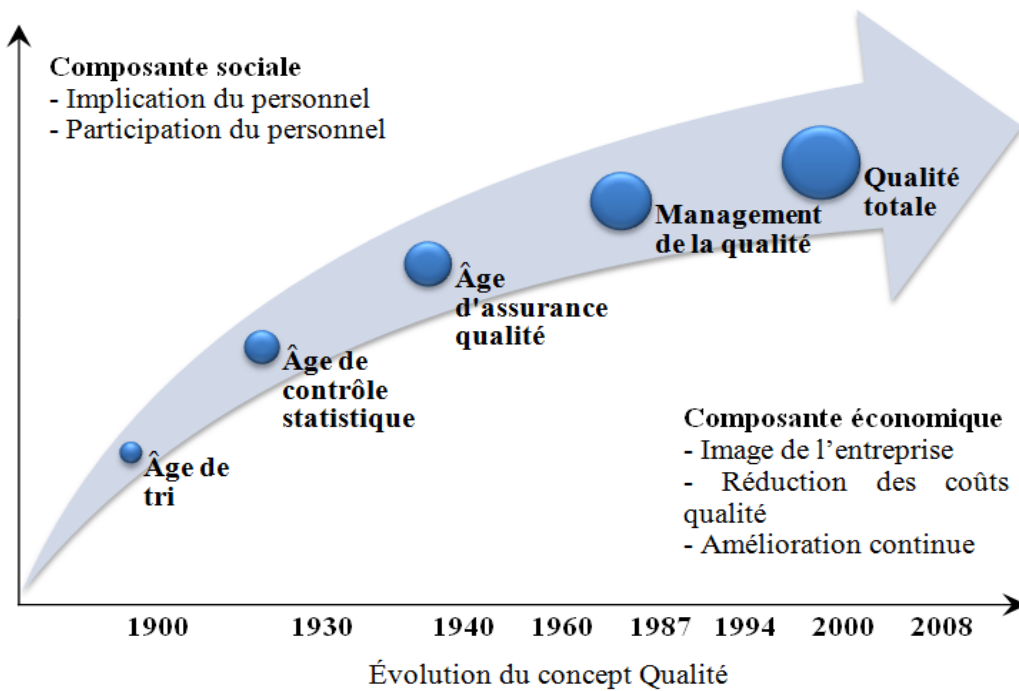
Composante sociale
- Implication du personnel
- Participation du personnel

Âge de tri

Âge de contrôle statistique

Âge d'assurance qualité

Management de la qualité

Qualité totale

Composante économique
- Image de l'entreprise
- Réduction des coûts qualité
- Amélioration continue

1900 1930 1940 1960 1987 1994 2000 2008

Évolution du concept Qualité